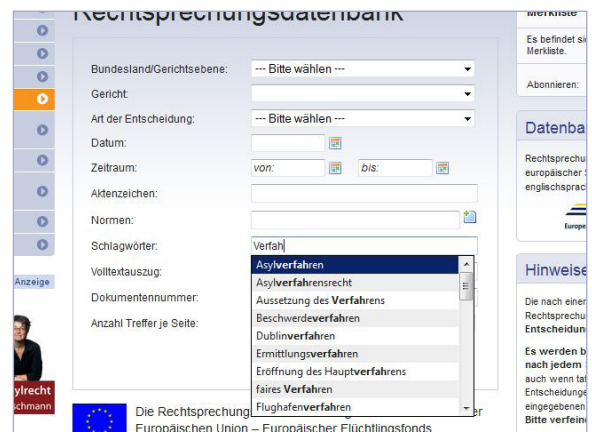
Rechtsprechungsdatenbank

Bundesland/Gerichtsebene: --- Bitte wählen ---
Gericht:
Art der Entscheidung: --- Bitte wählen ---
Datum:
Zeitraum: von: bis:
Aktenzeichen:
Normen:
Schlagwörter: Verfah
Volltextauszug:
Dokumentennummer:
Anzahl Treffer je Seite:

Asylverfahren
Asylverfahrensrecht
Aussetzung des Verfahrens
Beschwerdeverfahren
Dublinverfahren
Ermittlungsverfahren
Eröffnung des Hauptverfahrens
faires Verfahren
Flughafenverfahren

Anzeige
ylrecht
ichmann

Die Rechtsprechung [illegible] er
Europäischen Union – Europäischer Flüchtlingsfonds

Merkliste
Es befindet si
Merkliste.
Abonnieren:

Datenba
Rechtsprechu
europäischer
englischsprac
Europe

Hinweise
Die nach einer
Rechtsprechu
Entscheidun
Es werden b
nach jedem
auch wenn ta
Entscheidunge
eingegebenen
Bitte verfein